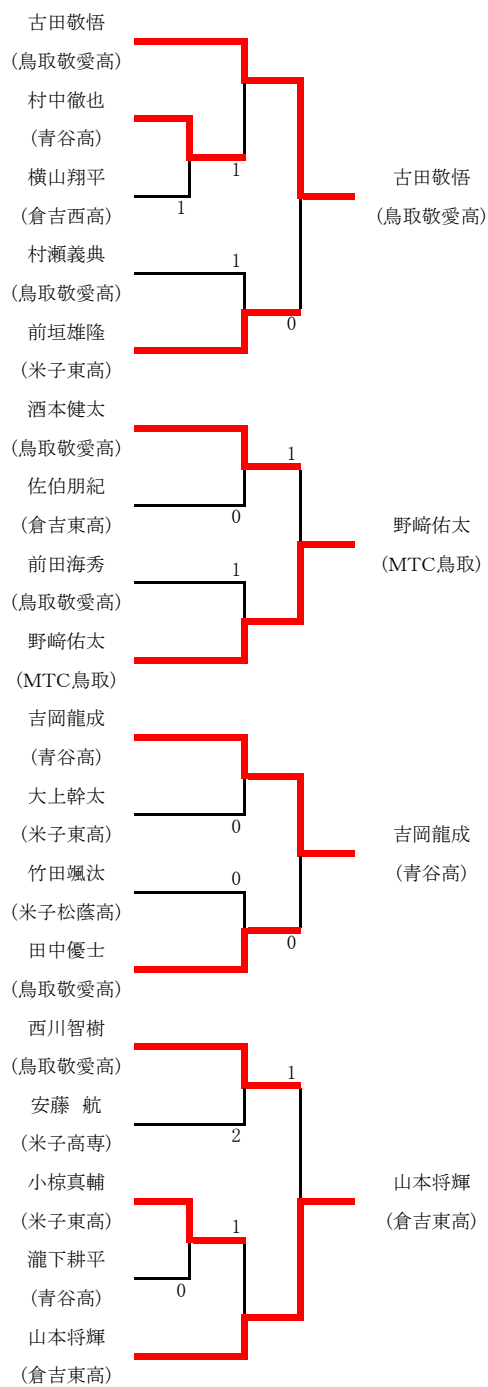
古田敬悟
(鳥取敬愛高)
村中徹也
(青谷高)
横山翔平
(倉吉西高)
村瀬義典
(鳥取敬愛高)
前垣雄隆
(米子東高)
1
1
1
0
古田敬悟
(鳥取敬愛高)

酒本健太
(鳥取敬愛高)
佐伯朋紀
(倉吉東高)
前田海秀
(鳥取敬愛高)
野﨑佑太
(MTC鳥取)
1
0
1
野﨑佑太
(MTC鳥取)

吉岡龍成
(青谷高)
大上幹太
(米子東高)
竹田颯汰
(米子松蔭高)
田中優士
(鳥取敬愛高)
0
0
0
吉岡龍成
(青谷高)

西川智樹
(鳥取敬愛高)
安藤 航
(米子高専)
小椋真輔
(米子東高)
瀧下耕平
(青谷高)
山本将輝
(倉吉東高)
1
2
1
0
山本将輝
(倉吉東高)